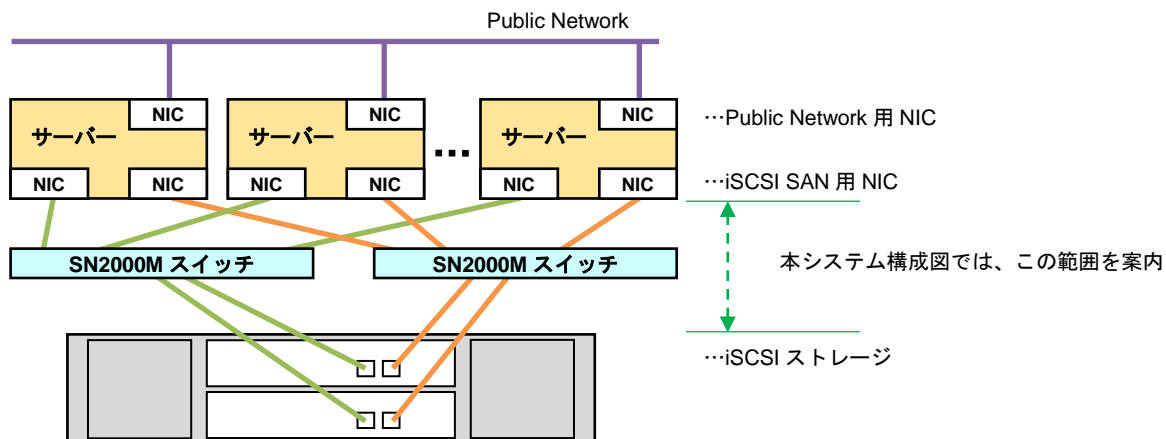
Public Network

NIC
サーバー
NIC NIC

NIC
サーバー
NIC NIC

…

NIC
サーバー
NIC NIC

…Public Network 用 NIC

…iSCSI SAN 用 NIC

SN2000M スイッチ

SN2000M スイッチ

本システム構成図では、この範囲を案内

…iSCSI ストレージ